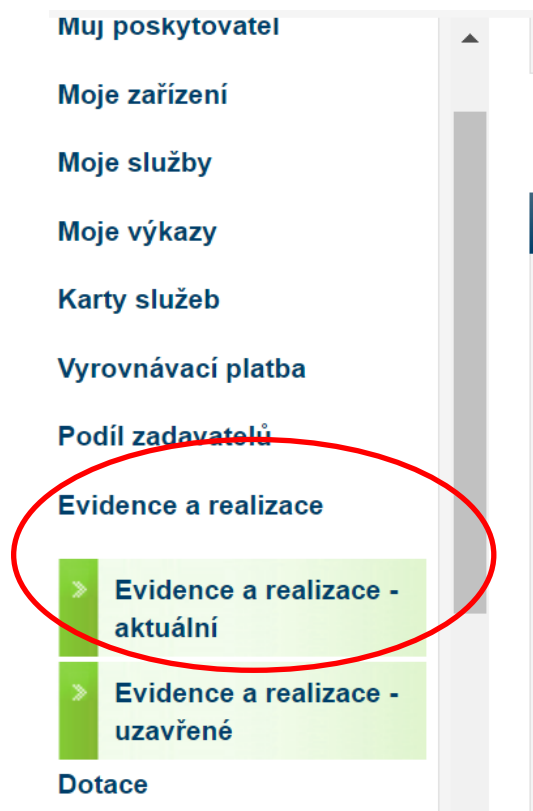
Můj poskytovatel

Moje zařízení

Moje služby

Moje výkazy

Karty služeb

Vyrovnávací platba

Podíl zadavatelů

Evidence a realizace

Evidence a realizace - aktuální

Evidence a realizace - uzavřené

Dotace